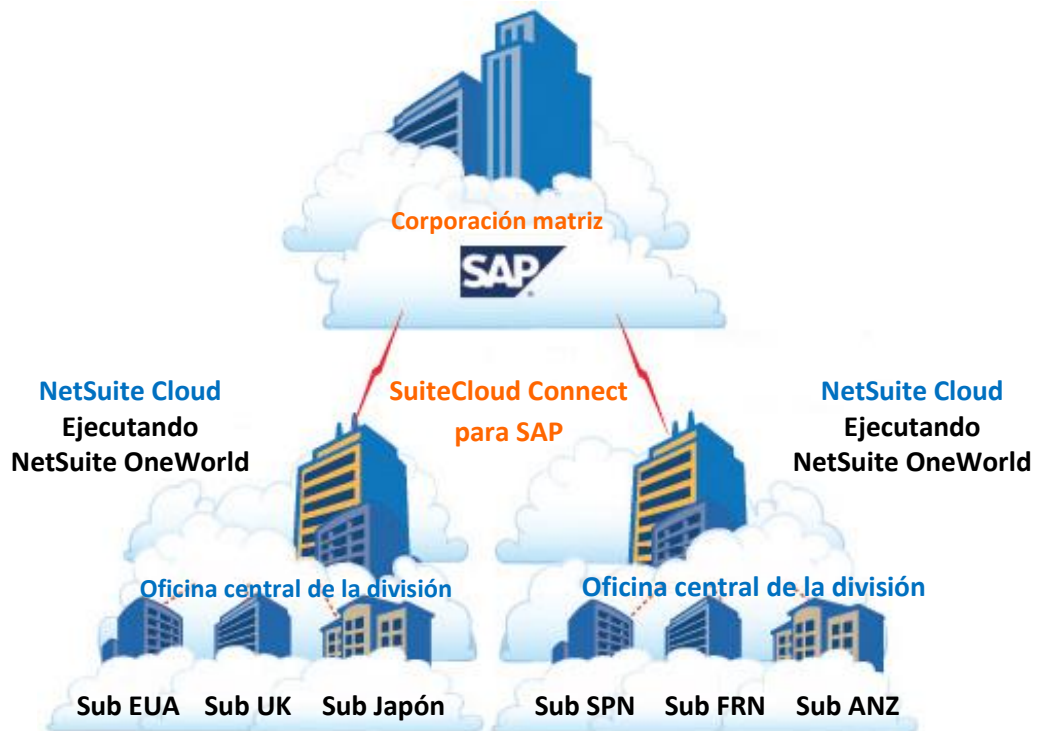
Corporación matriz

SAP

NetSuite Cloud
Ejecutando
NetSuite OneWorld

SuiteCloud Connect
para SAP

NetSuite Cloud
Ejecutando
NetSuite OneWorld

Oficina central de la división

Oficina central de la división

Sub EUA Sub UK Sub Japón

Sub SPN Sub FRN Sub ANZ